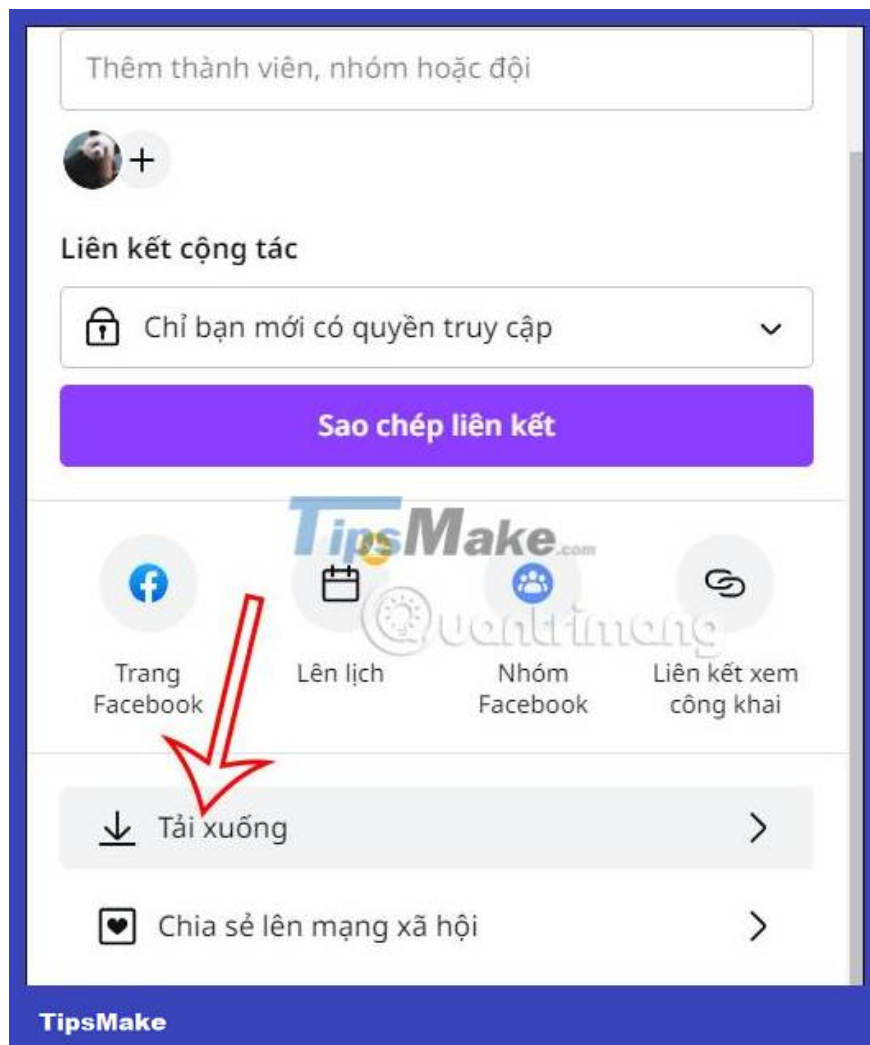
Thêm thành viên, nhóm hoặc đội

+

Liên kết cộng tác

Chỉ bạn mới có quyền truy cập

Sao chép liên kết

TipsMake.com

Quantrimang

Trang Facebook

Lên lịch

Nhóm Facebook

Liên kết xem công khai

Tải xuống

Chia sẻ lên mạng xã hội

TipsMake